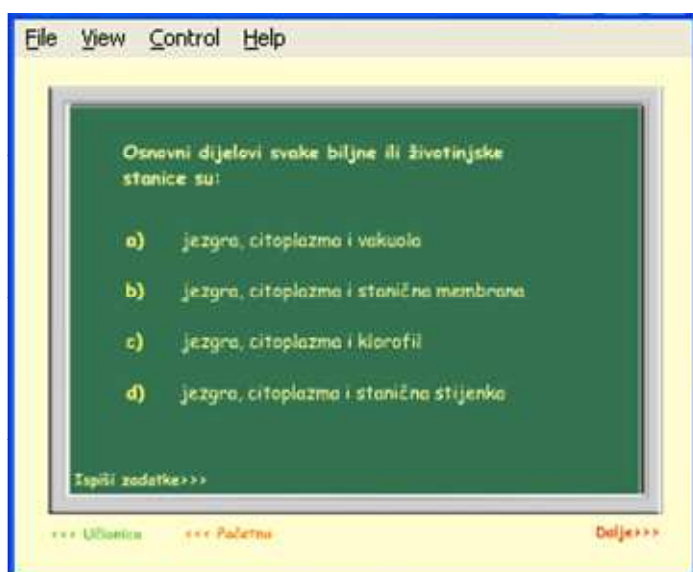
File View Control Help

Osnovni dijelovi svake biljne ili životinjske stanice su:

a) jezgra, citoplazma i vakuola

b) jezgra, citoplazma i stanična membrana

c) jezgra, citoplazma i klorofil

d) jezgra, citoplazma i stanična stijenka

Ispiši zadatke>>>

<<< Učionica <<< Početna Dalje>>>